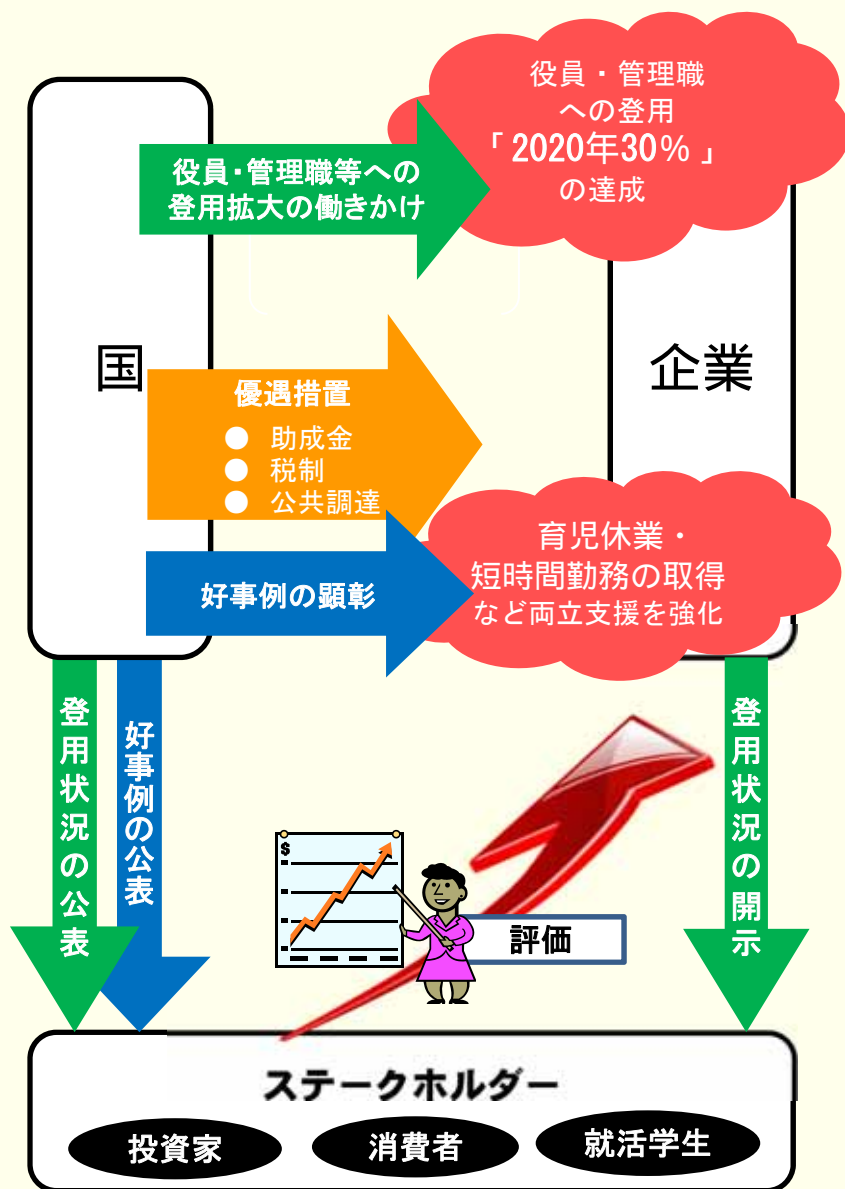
役員・管理職への登用「2020年30％」の達成

役員･管理職等への登用拡大の働きかけ

国

企業

優遇措置
● 助成金
● 税制
● 公共調達

育児休業・短時間勤務の取得など両立支援を強化

好事例の顕彰

登用状況の公表

好事例の公表

$

評価

登用状況の開示

ステークホルダー

投資家

消費者

就活学生